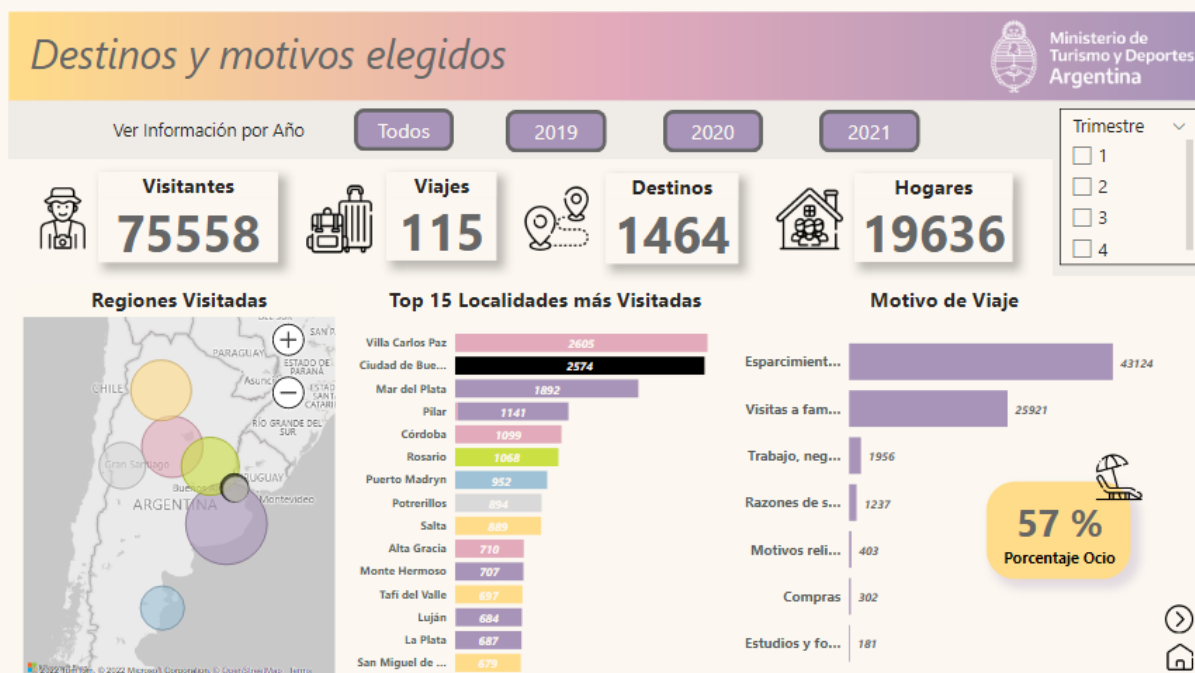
Destinos y motivos elegidos

Ministerio de Turismo y Deportes Argentina

Ver Información por Año

Todos

2019

2020

2021

Trimestre

1

2

3

4

Visitantes 75558

Viajes 115

Destinos 1464

Hogares 19636

Regiones Visitadas

CHILE

PARAGUAY

ESTADO DE PARANÁ

Asunción

ESTADO DE SANTA CATARINA

RÍO GRANDE DEL SUR

Gran Santiago

URUGUAY

Buenos

Montevideo

ARGENTINA

SAN P

© 2022 TomTom, © 2022 Microsoft Corporation, © OpenStreetMap Terms

Top 15 Localidades más Visitadas

| Localidad | Valor |
|---|---|
| Villa Carlos Paz | 2605 |
| Ciudad de Bue... | 2574 |
| Mar del Plata | 1892 |
| Pilar | 1141 |
| Córdoba | 1099 |
| Rosario | 1068 |
| Puerto Madryn | 952 |
| Potrerillos | 894 |
| Salta | 889 |
| Alta Gracia | 710 |
| Monte Hermoso | 707 |
| Tafí del Valle | 697 |
| Luján | 684 |
| La Plata | 687 |
| San Miguel de ... | 679 |

Motivo de Viaje

| Motivo | Valor |
|---|---|
| Esparcimient... | 43124 |
| Visitas a fam... | 25921 |
| Trabajo, neg... | 1956 |
| Razones de s... | 1237 |
| Motivos reli... | 403 |
| Compras | 302 |
| Estudios y fo... | 181 |

57 %
Porcentaje Ocio